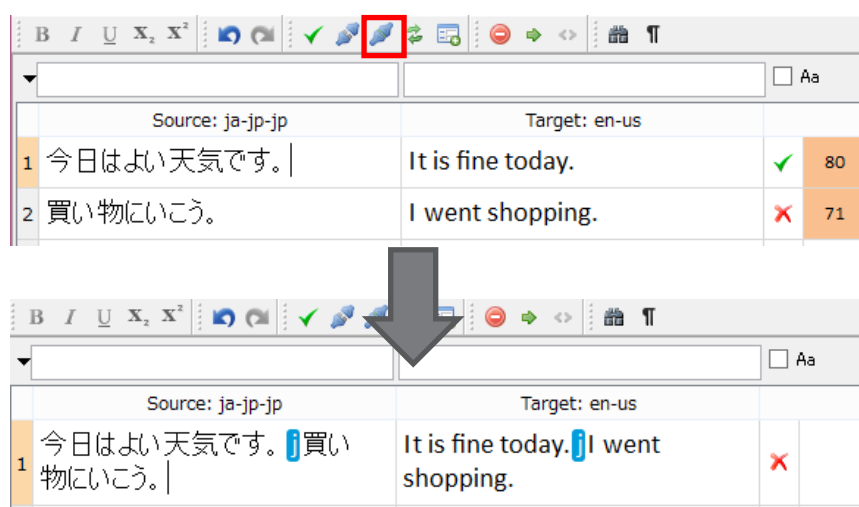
B I U $X_2$ $X^2$

Aa

| | Source: ja-jp-jp | Target: en-us | | |
|---|---|---|---|---|
| 1 | 今日はよい天気です。 | It is fine today. | ✔ | 80 |
| 2 | 買い物にいこう。 | I went shopping. | ✘ | 71 |

B I U $X_2$ $X^2$

Aa

| | Source: ja-jp-jp | Target: en-us | |
|---|---|---|---|
| 1 | 今日はよい天気です。 j 買い物にいこう。 | It is fine today. j I went shopping. | ✘ |